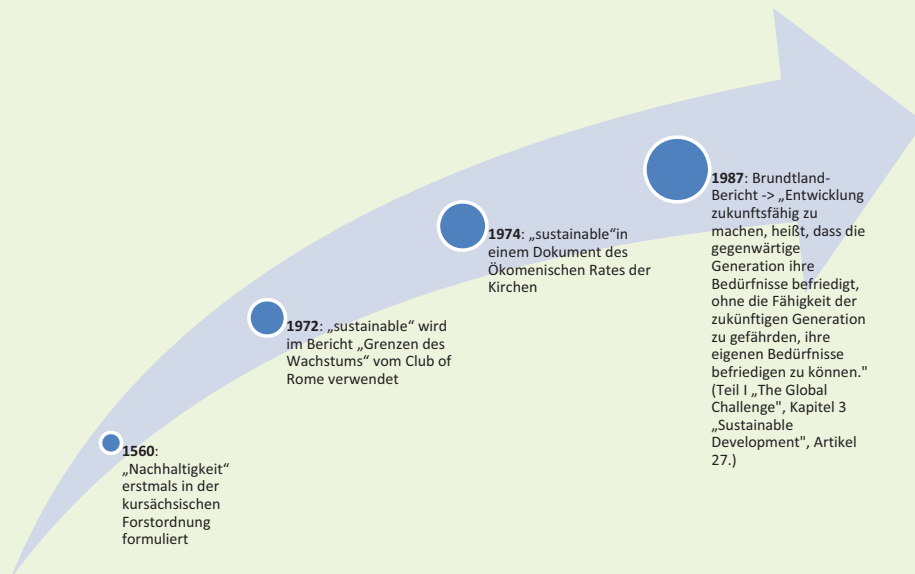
**1560**: „Nachhaltigkeit“ erstmals in der kursächsischen Forstordnung formuliert

**1972**: „sustainable“ wird im Bericht „Grenzen des Wachstums“ vom Club of Rome verwendet

**1974**: „sustainable“in einem Dokument des Ökomenischen Rates der Kirchen

**1987**: Brundtland-Bericht -> „Entwicklung zukunftsfähig zu machen, heißt, dass die gegenwärtige Generation ihre Bedürfnisse befriedigt, ohne die Fähigkeit der zukünftigen Generation zu gefährden, ihre eigenen Bedürfnisse befriedigen zu können." (Teil I „The Global Challenge", Kapitel 3 „Sustainable Development", Artikel 27.)